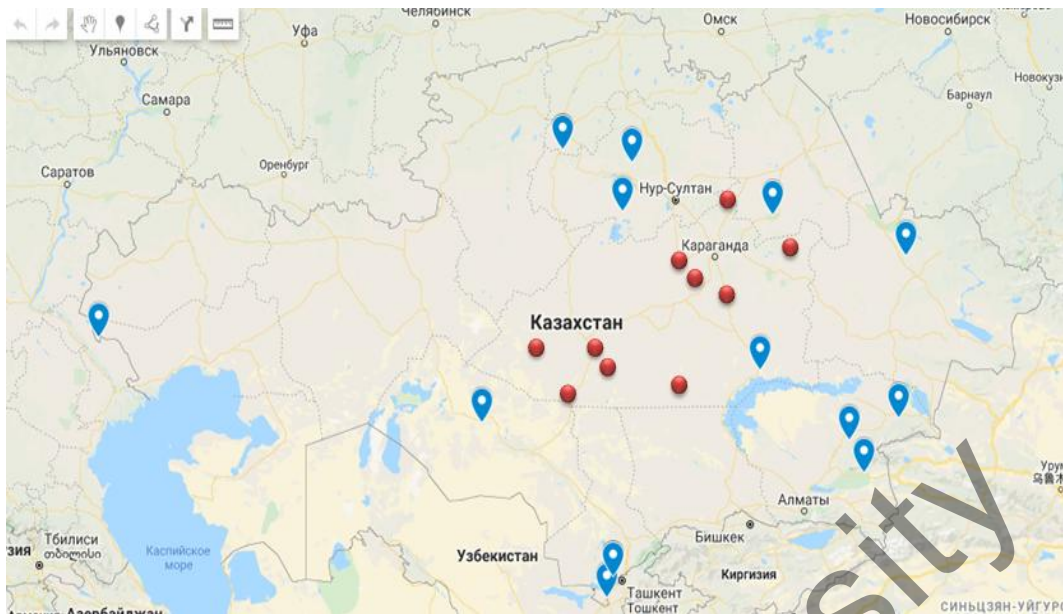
Челябинск
Омск
Новосибирск
Ульяновск
Уфа
Новокузн
Самара
Барнаул
Оренбург
Саратов
Нур-Султан
Караганда
Казахстан
Урум
乌鲁木
Алматы
Бишкек
Тбилиси
თბილისი
Каспийское море
Узбекистан
Киргизия
Ташкент
Toshkent
СИНЬЦЗЯН-УЙГУР
Азербайджан
sity